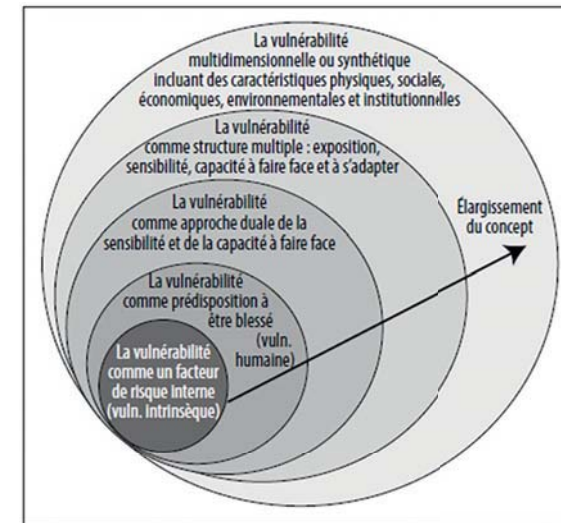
La vulnérabilité multidimensionnelle ou synthétique incluant des caractéristiques physiques, sociales, économiques, environnementales et institutionnelles

La vulnérabilité comme structure multiple : exposition, sensibilité, capacité à faire face et à s'adapter

La vulnérabilité comme approche duale de la sensibilité et de la capacité à faire face

Élargissement du concept

La vulnérabilité comme prédisposition à être blessé (vuln. humaine)

La vulnérabilité comme un facteur de risque interne (vuln. intrinsèque)